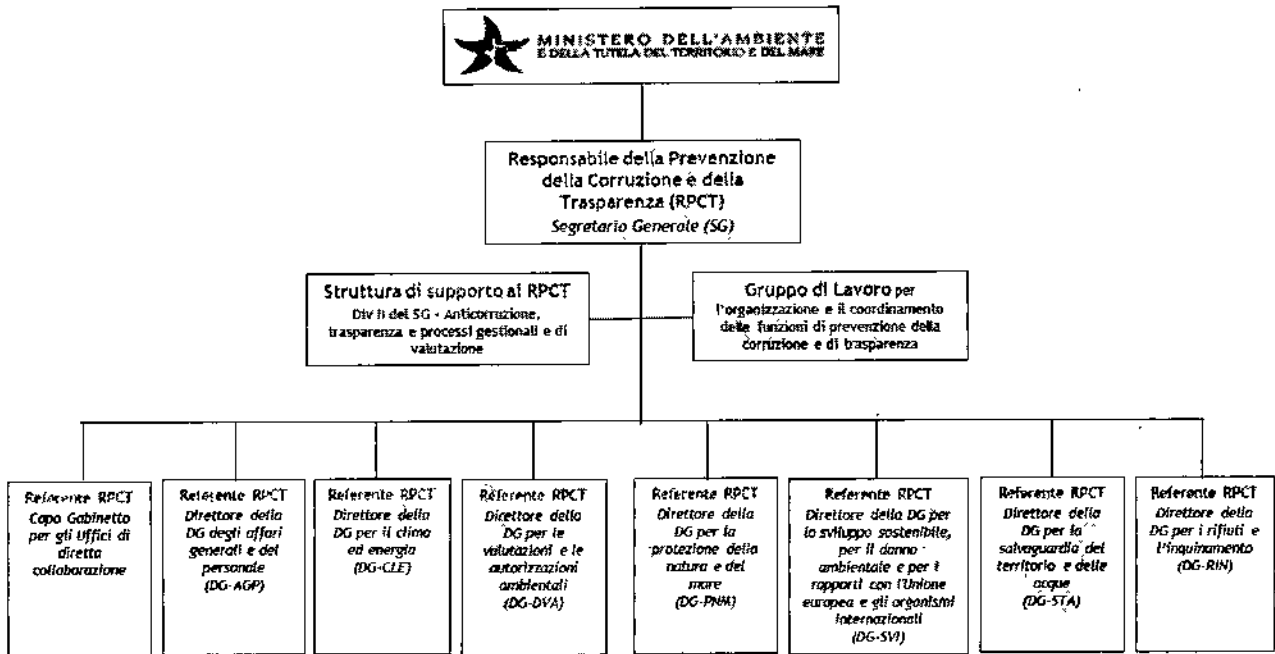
MINISTERO DELL'AMBIENTE
E DELLA TUTELA DEL TERRITORIO E DEL MARE

Responsabile della Prevenzione della Corruzione e della Trasparenza (RPCT)
Segretario Generale (SG)

Struttura di supporto al RPCT
Div II del SG - Anticorruzione, trasparenza e processi gestionali e di valutazione

Gruppo di Lavoro per l'organizzazione e il coordinamento delle funzioni di prevenzione della corruzione e di trasparenza

Referente RPCT
Capo Gabinetto per gli Uffici di diretta collaborazione

Referente RPCT
Direttore della DG degli affari generali e del personale
(DG-AGP)

Referente RPCT
Direttore della DG per il clima ed energia
(DG-CLE)

Referente RPCT
Direttore della DG per le valutazioni e le autorizzazioni ambientali
(DG-DVA)

Referente RPCT
Direttore della DG per la protezione della natura e del mare
(DG-PNM)

Referente RPCT
Direttore della DG per lo sviluppo sostenibile, per il danno ambientale e per i rapporti con l'Unione europea e gli organismi internazionali
(DG-SVI)

Referente RPCT
Direttore della DG per la salvaguardia del territorio e delle acque
(DG-STA)

Referente RPCT
Direttore della DG per i rifiuti e l'inquinamento
(DG-RIN)